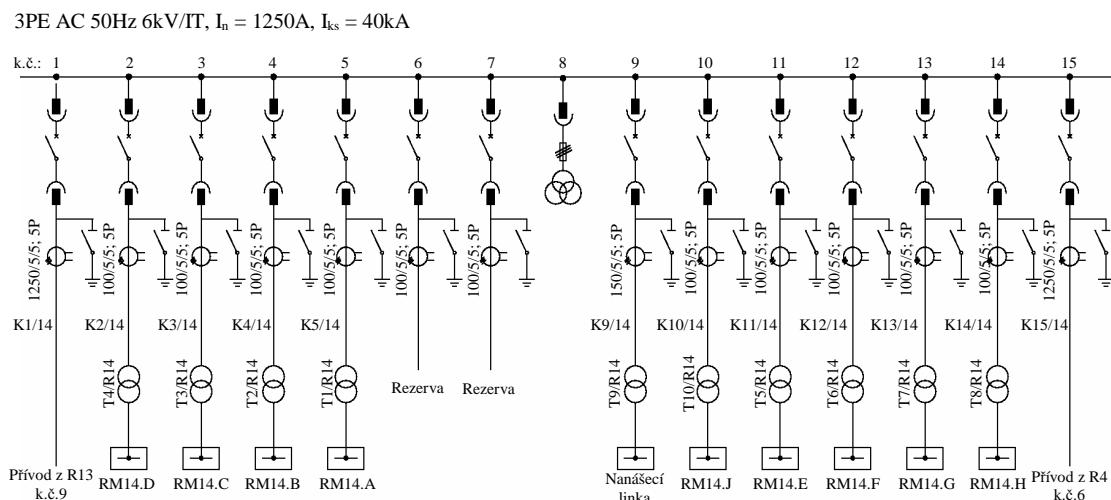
3PE AC 50Hz 6kV/IT, $I_n$ = 1250A, $I_{ks}$ = 40kA

k.č.: 1 2 3 4 5 6 7 8 9 10 11 12 13 14 15

1250/5/5; 5P
100/5/5; 5P
100/5/5; 5P
100/5/5; 5P
100/5/5; 5P
100/5/5; 5P
100/5/5; 5P
150/5/5; 5P
100/5/5; 5P
100/5/5; 5P
100/5/5; 5P
100/5/5; 5P
100/5/5; 5P
1250/5/5; 5P

K1/14 K2/14 K3/14 K4/14 K5/14 K9/14 K10/14 K11/14 K12/14 K13/14 K14/14 K15/14

T4/R14 T3/R14 T2/R14 T1/R14 Rezerva Rezerva T9/R14 T10/R14 T5/R14 T6/R14 T7/R14 T8/R14

Přívod z R13 k.č.9
RM14.D RM14.C RM14.B RM14.A
Nanášecí linka
RM14.J RM14.E RM14.F RM14.G RM14.H
Přívod z R4 k.č.6